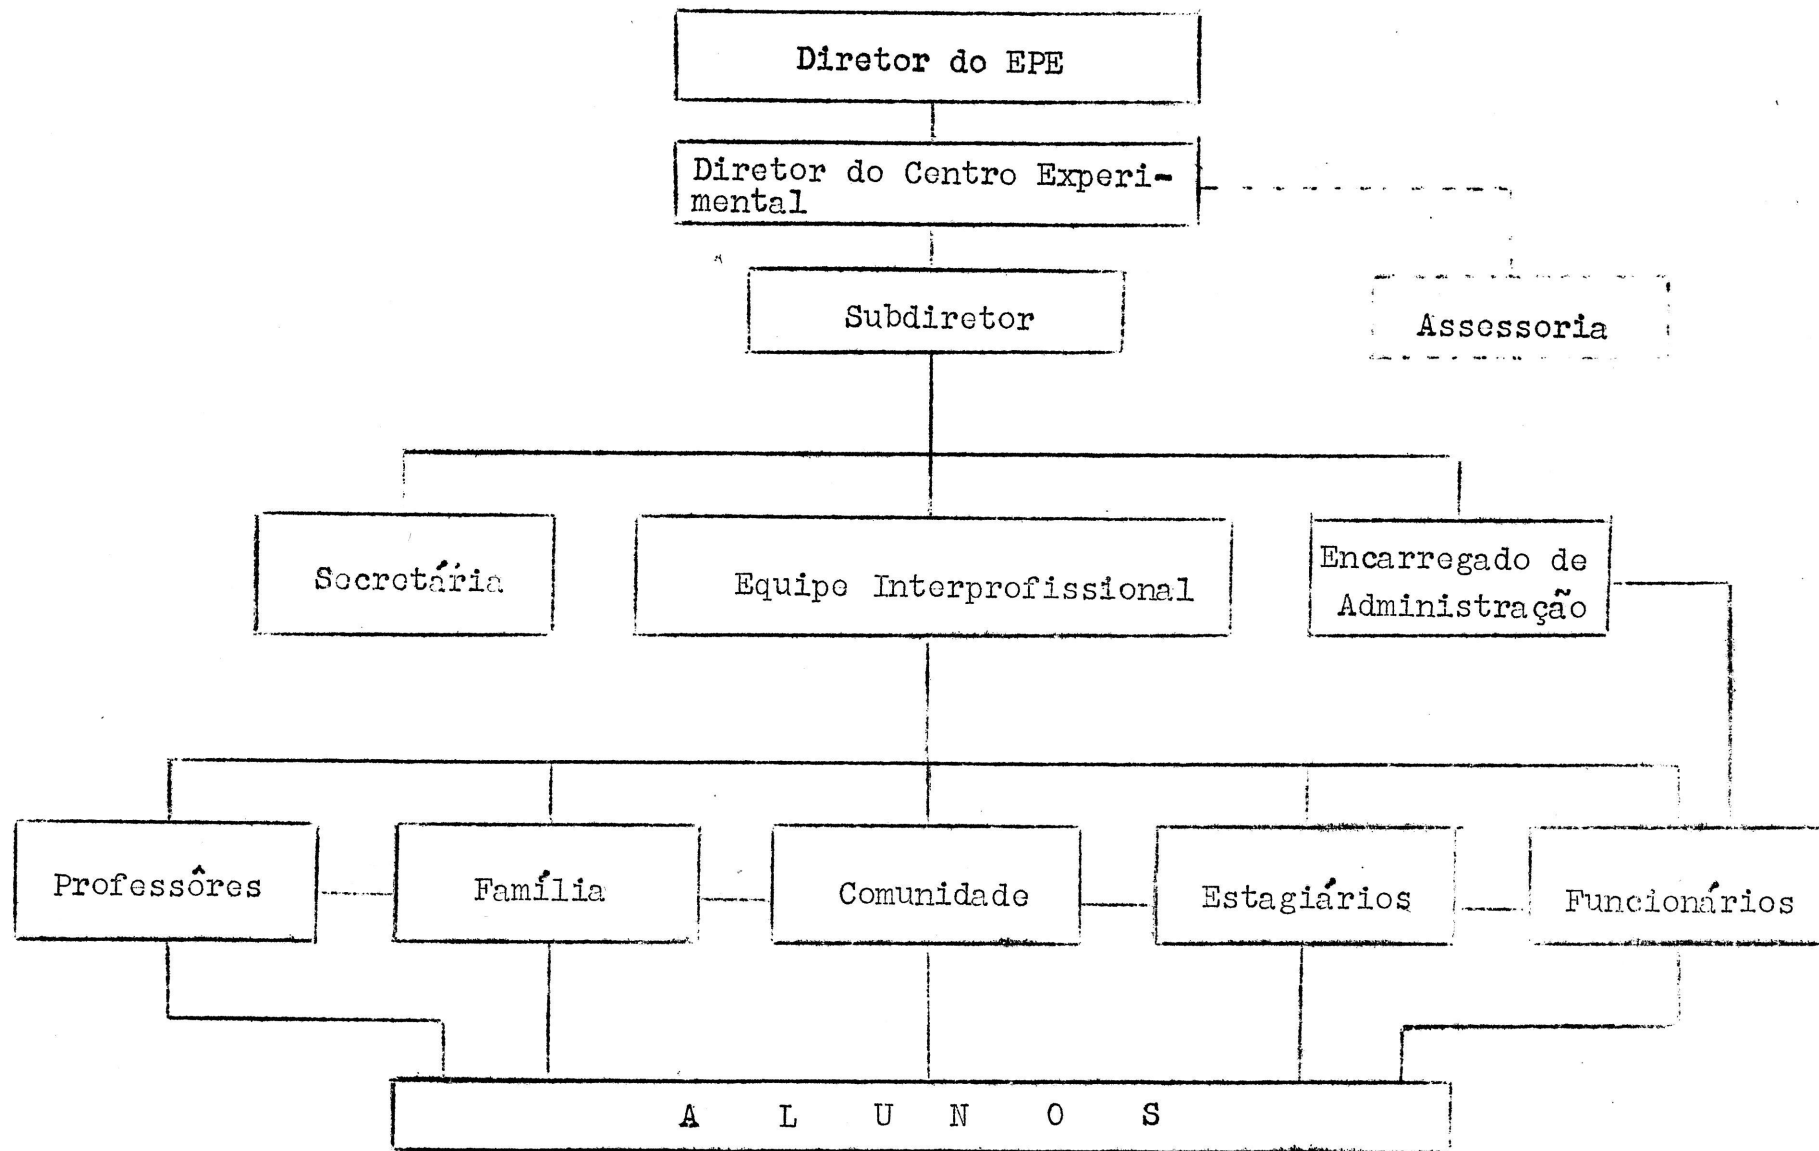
Diretor do EPE

Diretor do Centro Experimental

Subdiretor

Assessoria

Secretária

Equipe Interprofissional

Encarregado de Administração

Professôres

Família

Comunidade

Estagiários

Funcionários

A L U N O S